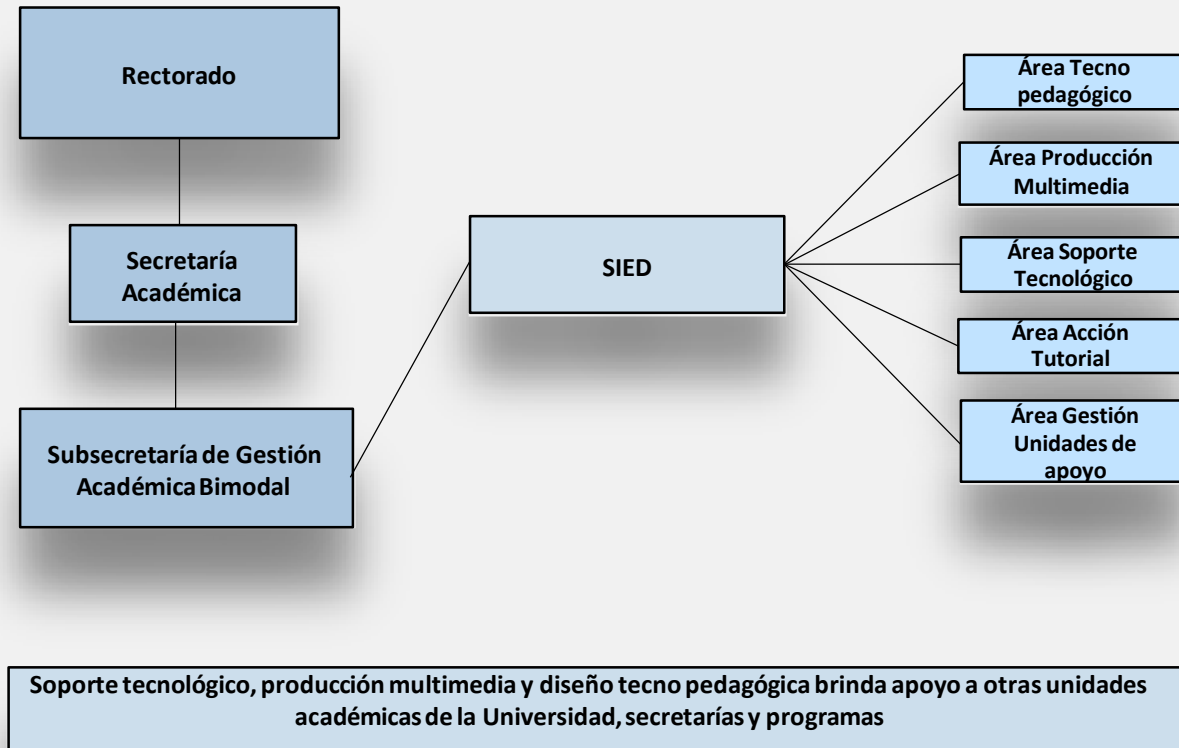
Rectorado

Secretaría Académica

Subsecretaría de Gestión Académica Bimodal

SIED

Área Tecno pedagógico

Área Producción Multimedia

Área Soporte Tecnológico

Área Acción Tutorial

Área Gestión Unidades de apoyo

Soporte tecnológico, producción multimedia y diseño tecno pedagógica brinda apoyo a otras unidades académicas de la Universidad, secretarías y programas